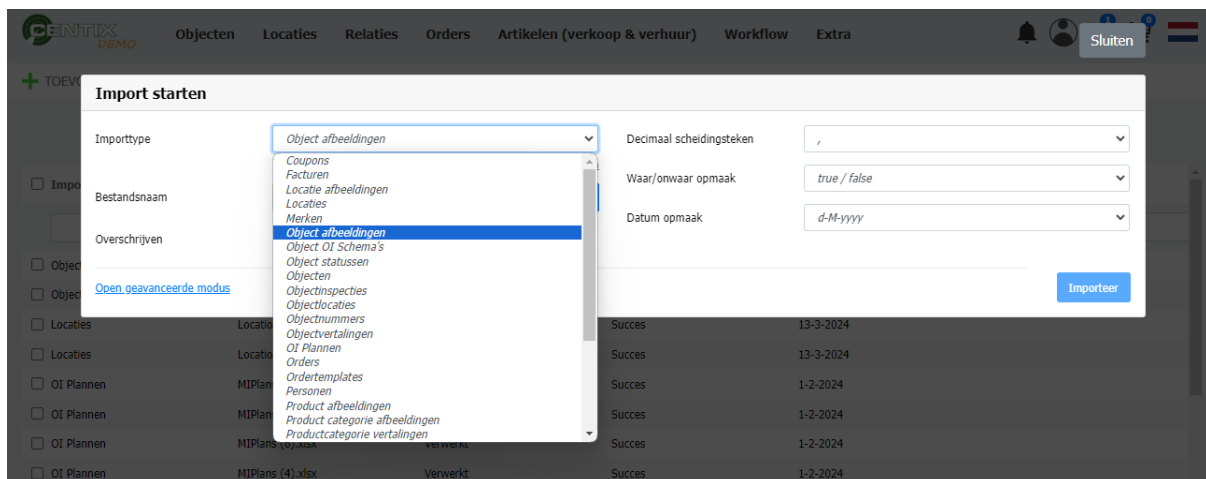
CENTIX DEMO Objecten Locaties Relaties Orders Artikelen (verkoop & verhuur) Workflow Extra 1 0 Sluiten

TOEVO

Import starten

Importtype
Object afbeeldingen
Coupons
Facturen
Locatie afbeeldingen
Locaties
Merken
Object afbeeldingen
Object OI Schema's
Object statussen
Objecten
Objectinspecties
Objectlocaties
Objectnummers
Objectvertalingen
OI Plannen
Orders
Ordertemplates
Personen
Product afbeeldingen
Product categorie afbeeldingen
Productcategorie vertalingen

Bestandsnaam

Overschrijven

Open geavanceerde modus

Decimaal scheidingsteken
,
Waar/onwaar opmaak
true / false
Datum opmaak
d-M-yyyy

Importeer

Impo
Objec
Objec
Locaties Locatio Succes 13-3-2024
Locaties Locatio Succes 13-3-2024
OI Plannen MIPlans Succes 1-2-2024
OI Plannen MIPlans Succes 1-2-2024
OI Plannen MIPlans (6).xlsx Verwerkt Succes 1-2-2024
OI Plannen MIPlans (4).xlsx Verwerkt Succes 1-2-2024